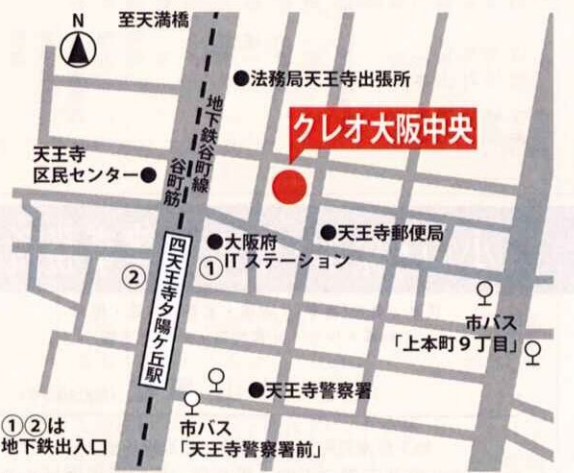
N

至天満橋

法務局天王寺出張所

地下鉄谷町線

谷町筋

クレオ大阪中央

天王寺
区民センター

四天王寺夕陽ケ丘駅

大阪府
ITステーション

天王寺郵便局

②

①

市バス
「上本町9丁目」

天王寺警察署

市バス
「天王寺警察署前」

①②は
地下鉄出入口